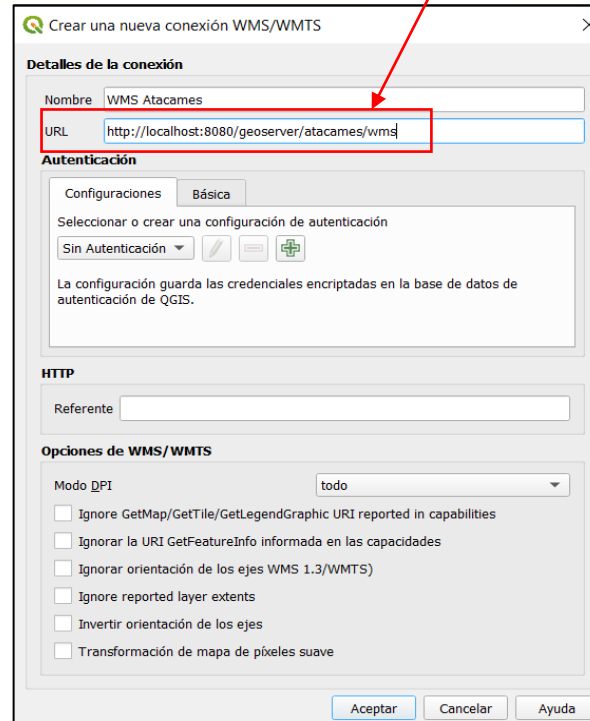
Crear una nueva conexión WMS/WMTS

Detalles de la conexión

Nombre WMS Atacames

URL http://localhost:8080/geoserver/atacames/wms

Autenticación

Configuraciones Básica

Seleccionar o crear una configuración de autenticación

Sin Autenticación

La configuración guarda las credenciales encriptadas en la base de datos de autenticación de QGIS.

HTTP

Referente

Opciones de WMS/WMTS

Modo DPI todo

Ignore GetMap/GetTile/GetLegendGraphic URI reported in capabilities

Ignorar la URI GetFeatureInfo informada en las capacidades

Ignorar orientación de los ejes WMS 1.3/WMTS)

Ignore reported layer extents

Invertir orientación de los ejes

Transformación de mapa de píxeles suave

Aceptar Cancelar Ayuda